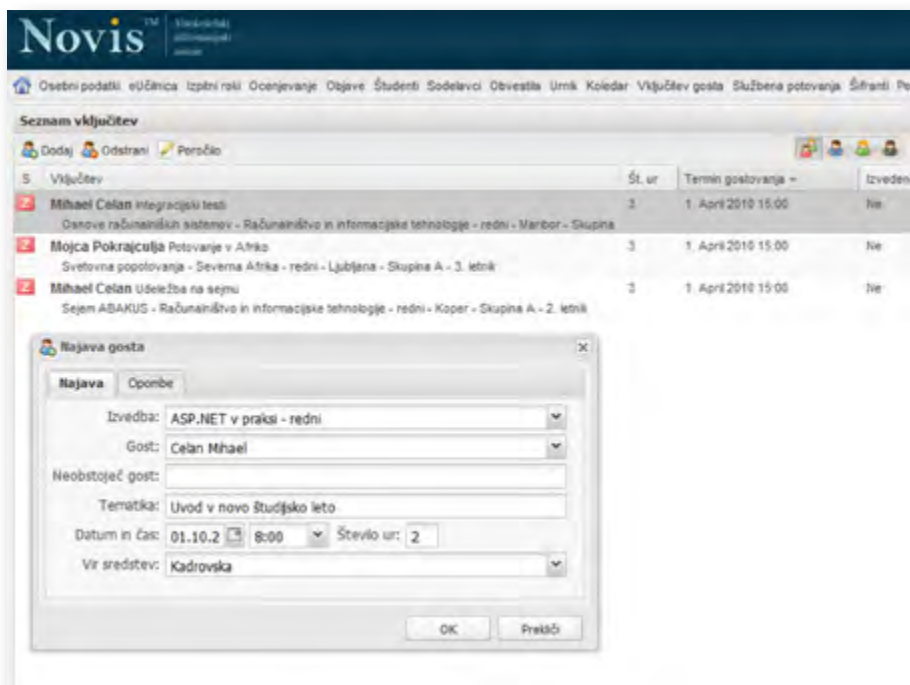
Novis™ Visokošolski informacijski sistem

Osebni podatki eUčilnica Izpitni roki Ocenjevanje Objave Študenti Sodelavci Obvestila Urnik Koledar Vključitev gosta Službena potovanja Šifranti Po

Seznam vključitev

Dodaj Odstrani Poročilo

| S | Vključitev | Št. ur | Termin gostovanja | Izveden |
|---|---|---|---|---|
| | Mihael Celan Integracijski testi Osnove računalniških sistemov - Računalništvo in informacijske tehnologije - redni - Maribor - Skupina | 3 | 1. April 2010 15:00 | Ne |
| | Mojca Pokrajculja Potovanje v Afriko Svetovna popotovanja - Severna Afrika - redni - Ljubljana - Skupina A - 3. letnik | 3 | 1. April 2010 15:00 | Ne |
| | Mihael Celan Udeležba na sejmu Sejem ABAKUS - Računalništvo in informacijske tehnologije - redni - Koper - Skupina A - 2. letnik | 3 | 1. April 2010 15:00 | Ne |

Najava gosta

Najava Opombe

Izvedba: ASP.NET v praksi - redni

Gost: Celan Mihael

Neobstoječ gost:

Tematika: Uvod v novo študijsko leto

Datum in čas: 01.10.2 8:00 Število ur: 2

Vir sredstev: Kadrovska

OK Prekliči